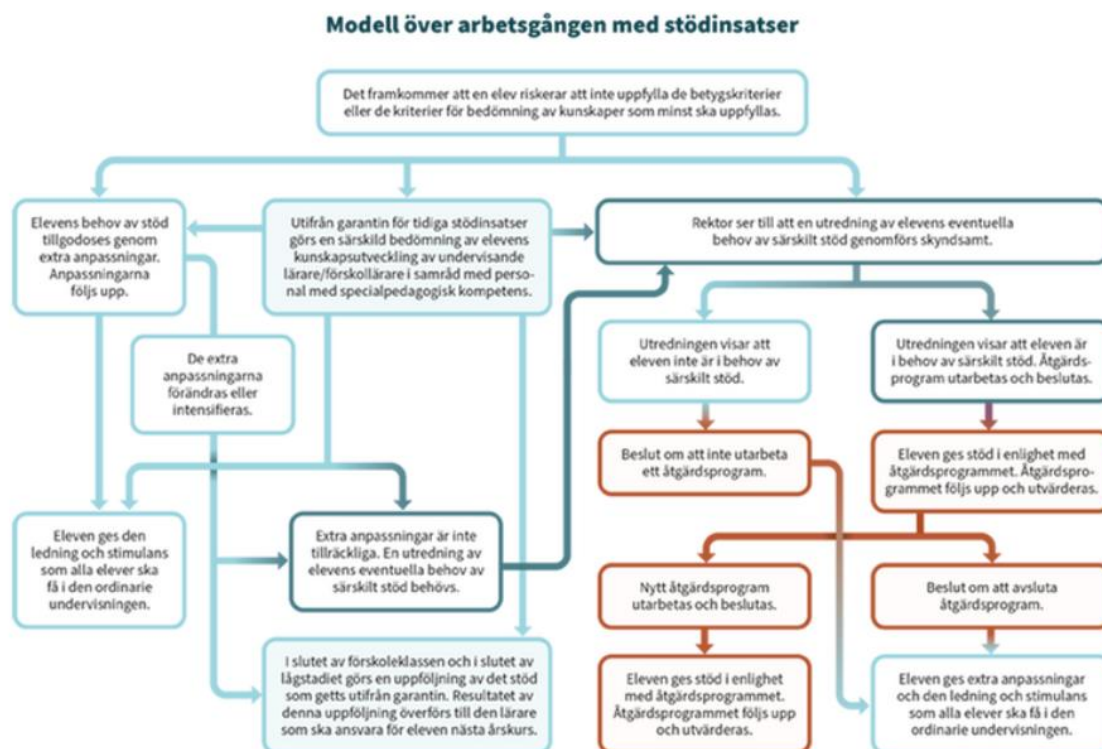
Modell över arbetsgången med stödinsatser

Det framkommer att en elev riskerar att inte uppfylla de betygskriterier eller de kriterier för bedömning av kunskaper som minst ska uppfyllas.

Elevens behov av stöd tillgodoses genom extra anpassningar. Anpassningarna följs upp.

Utifrån garantin för tidiga stödinsatser görs en särskild bedömning av elevens kunskapsutveckling av undervisande lärare/förskollärare i samråd med personal med specialpedagogisk kompetens.

Rektor ser till att en utredning av elevens eventuella behov av särskilt stöd genomförs skyndsamt.

De extra anpassningarna förändras eller intensifieras.

Utredningen visar att eleven inte är i behov av särskilt stöd.

Utredningen visar att eleven är i behov av särskilt stöd. Åtgärdsprogram utarbetas och beslutas.

Beslut om att inte utarbeta ett åtgärdsprogram.

Eleven ges stöd i enlighet med åtgärdsprogrammet. Åtgärdsprogrammet följs upp och utvärderas.

Eleven ges den ledning och stimulans som alla elever ska få i den ordinarie undervisningen.

Extra anpassningar är inte tillräckliga. En utredning av elevens eventuella behov av särskilt stöd behövs.

Nytt åtgärdsprogram utarbetas och beslutas.

Beslut om att avsluta åtgärdsprogram.

I slutet av förskoleklassen och i slutet av lågstadiet görs en uppföljning av det stöd som getts utifrån garantin. Resultatet av denna uppföljning överförs till den lärare som ska ansvara för eleven nästa årskurs.

Eleven ges stöd i enlighet med åtgärdsprogrammet. Åtgärdsprogrammet följs upp och utvärderas.

Eleven ges extra anpassningar och den ledning och stimulans som alla elever ska få i den ordinarie undervisningen.